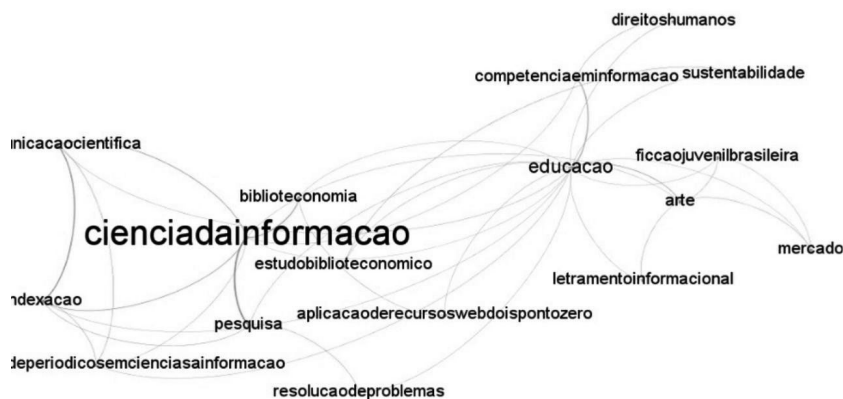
direitoshumanos

competenciaeminformacao sustentabilidade

ınicacaocientifica

educacao

ficcaojuvenilbrasileira

biblioteconomia

arte

cienciadainformacao

mercado

estudobiblioteconomico

letramentoinformacional

ndexacao

aplicacaoderecursoswebdoispontozero

pesquisa

deperiodicosemcienciasainformacao

resolucaodeproblemas